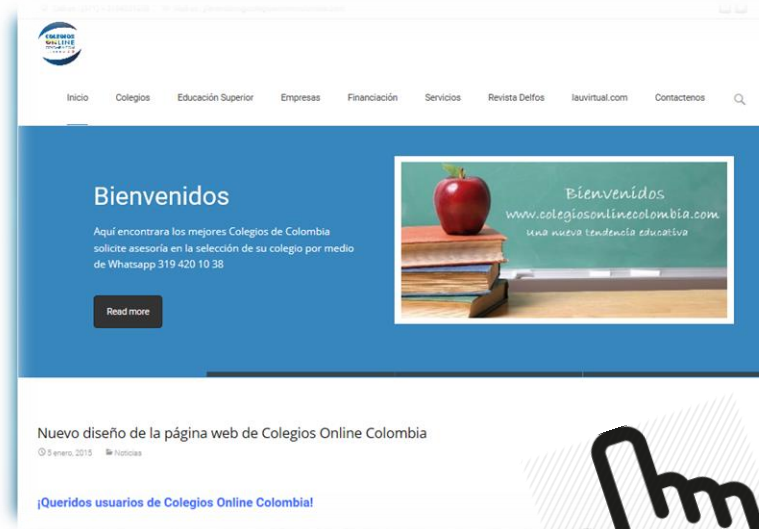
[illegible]

COLEGIOS ONLINE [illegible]

Inicio Colegios Educación Superior Empresas Financiación Servicios Revista Delfos lauvirtual.com Contactenos

Bienvenidos

Aquí encontrara los mejores Colegios de Colombia solicite asesoría en la selección de su colegio por medio de Whatsapp 319 420 10 38

Read more

Bienvenidos
www.colegiosonlinecolombia.com
Una nueva tendencia educativa

Nuevo diseño de la página web de Colegios Online Colombia

5 enero, 2015 Noticias

¡Queridos usuarios de Colegios Online Colombia!